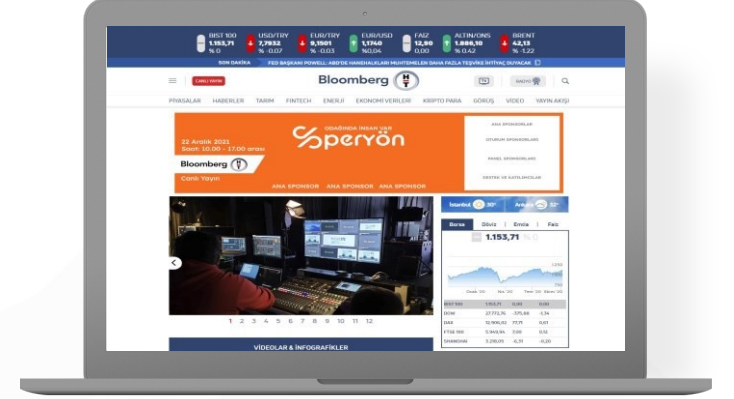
BIST 100 1.153,71 % 0
USD/TRY 7,7932 % -0.07
EUR/TRY 9,1501 % -0.03
EUR/USD 1,1740 %0.04
FAIZ 12,90 0,00
ALTIN/ONS 1.880,10 % 0.42
BRENT 42,13 % -1.22

SON DAKİKA FED BAŞKANI POWELL: ABD'DE HANEHALKLARI MUHTEMELEN DAHA FAZLA TEŞVİKE İHTİYAÇ DUYACAK

CANLI YAYIN
Bloomberg HT
RADYO

PİYASALAR HABERLER TARIM FINTECH ENERJİ EKONOMİ VERİLERİ KRİPTO PARA GÖRÜŞ VİDEO YAYIN AKIŞI

22 Aralık 2021
Saat: 10.00 - 17.00 arası
Bloomberg HT
Canlı Yayın
ODAĞINDA İNSAN VAR
peryön
ANA SPONSOR ANA SPONSOR ANA SPONSOR
ANA SPONSORLAR
OTURUM SPONSORLARI
ANKEL SPONSORLARI
DESTEK VE KATILIMCILAR

İstanbul 30° Ankara 32°

Borsa Döviz Emtia Faiz
1.153,71 % 0

BIST 100 1.153,71 0,00 0,00
DOW 27.772,76 -375,88 -1,34
DAX 12.906,02 77,71 0,61
FTSE 100 5.943,34 7,60 0,13
SHANGHAI 3.218,05 -6,31 -0,20

1 2 3 4 5 6 7 8 9 10 11 12

VİDEOLAR & İNFOGRAFİKLER